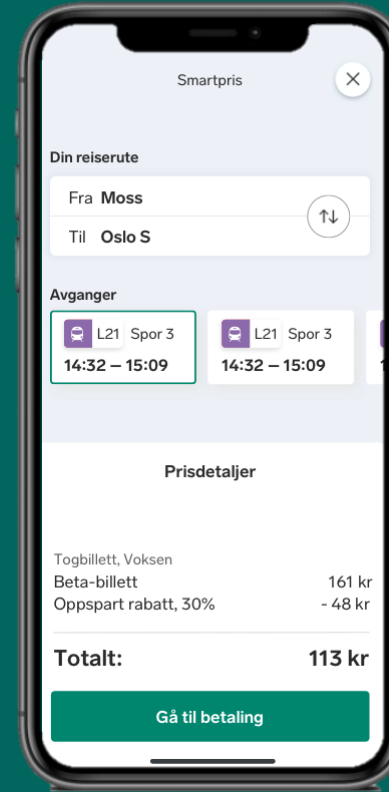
Smartpris

Din reiserute

Fra Moss

Til Oslo S

Avganger

L21 Spor 3
14:32 — 15:09

L21 Spor 3
14:32 — 15:09

Prisdetaljer

Togbillett, Voksen

Beta-billett 161 kr

Oppspart rabatt, 30% - 48 kr

Totalt: 113 kr

Gå til betaling